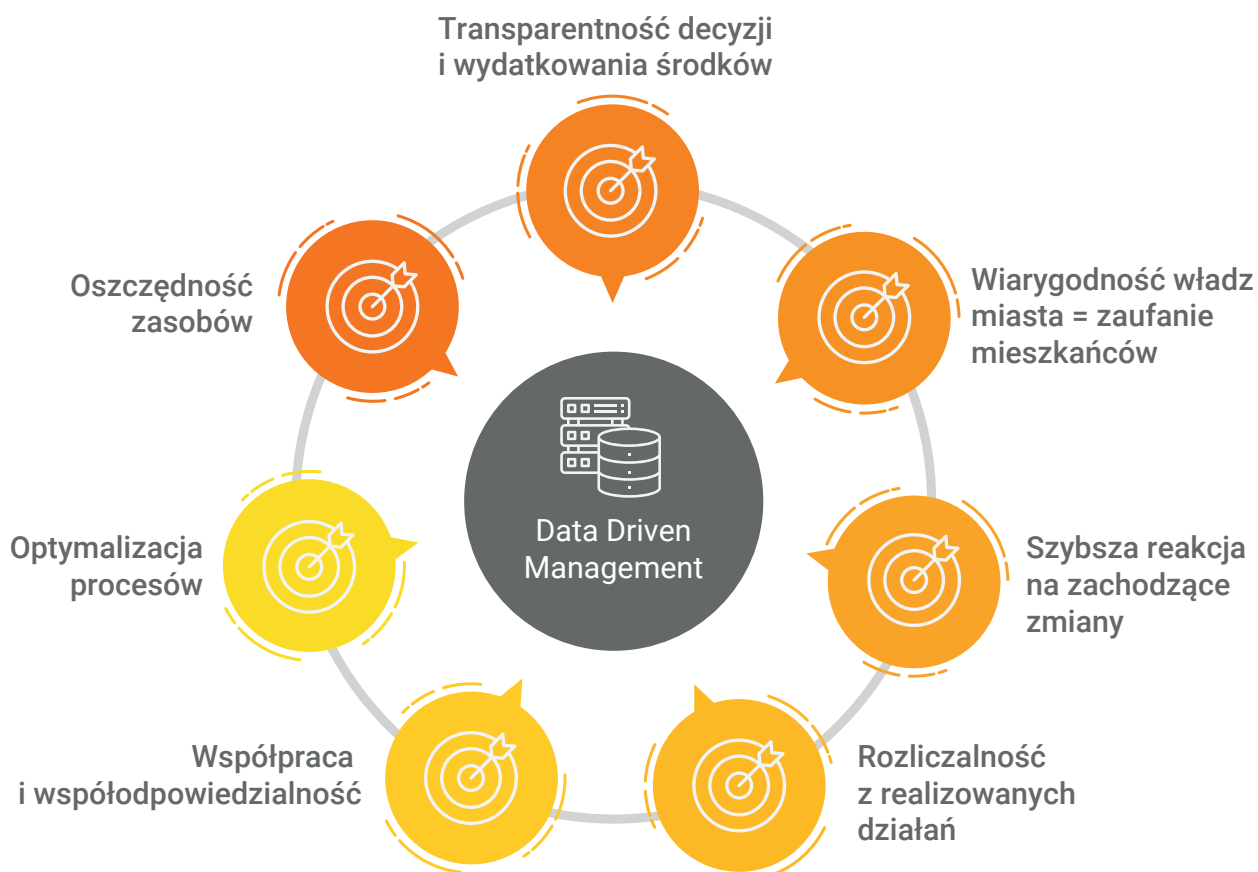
Transparentność decyzji i wydatkowania środków

Wiarygodność władz miasta = zaufanie mieszkańców

Szybsza reakcja na zachodzące zmiany

Rozliczalność z realizowanych działań

Współpraca i współodpowiedzialność

Optymalizacja procesów

Oszczędność zasobów

Data Driven Management